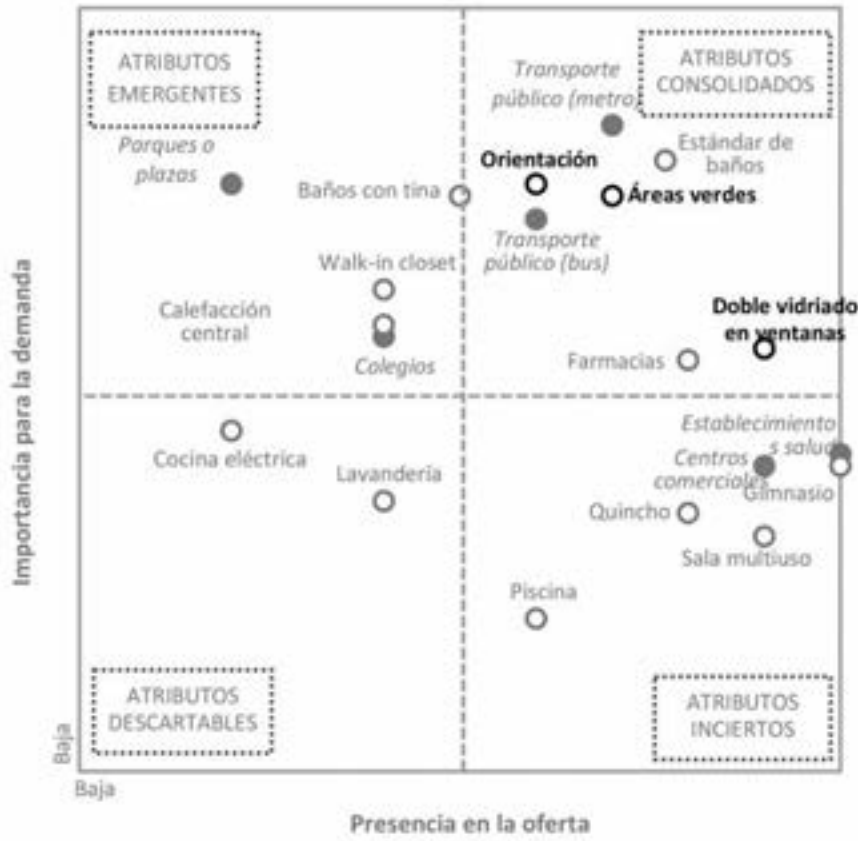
ATRIBUTOS EMERGENTES

ATRIBUTOS CONSOLIDADOS

Transporte público (metro)

Estándar de baños

Parques o plazas

Orientación

Baños con tina

Áreas verdes

Transporte público (bus)

Walk-in closet

Calefacción central

Doble vidriado en ventanas

Colegios

Farmacias

Establecimientos salud

Cocina eléctrica

Centros comerciales

Lavandería

Gimnasio

Quincho

Sala multiuso

Piscina

ATRIBUTOS DESCARTABLES

ATRIBUTOS INCIERTOS

Importancia para la demanda

Baja

Baja

Presencia en la oferta